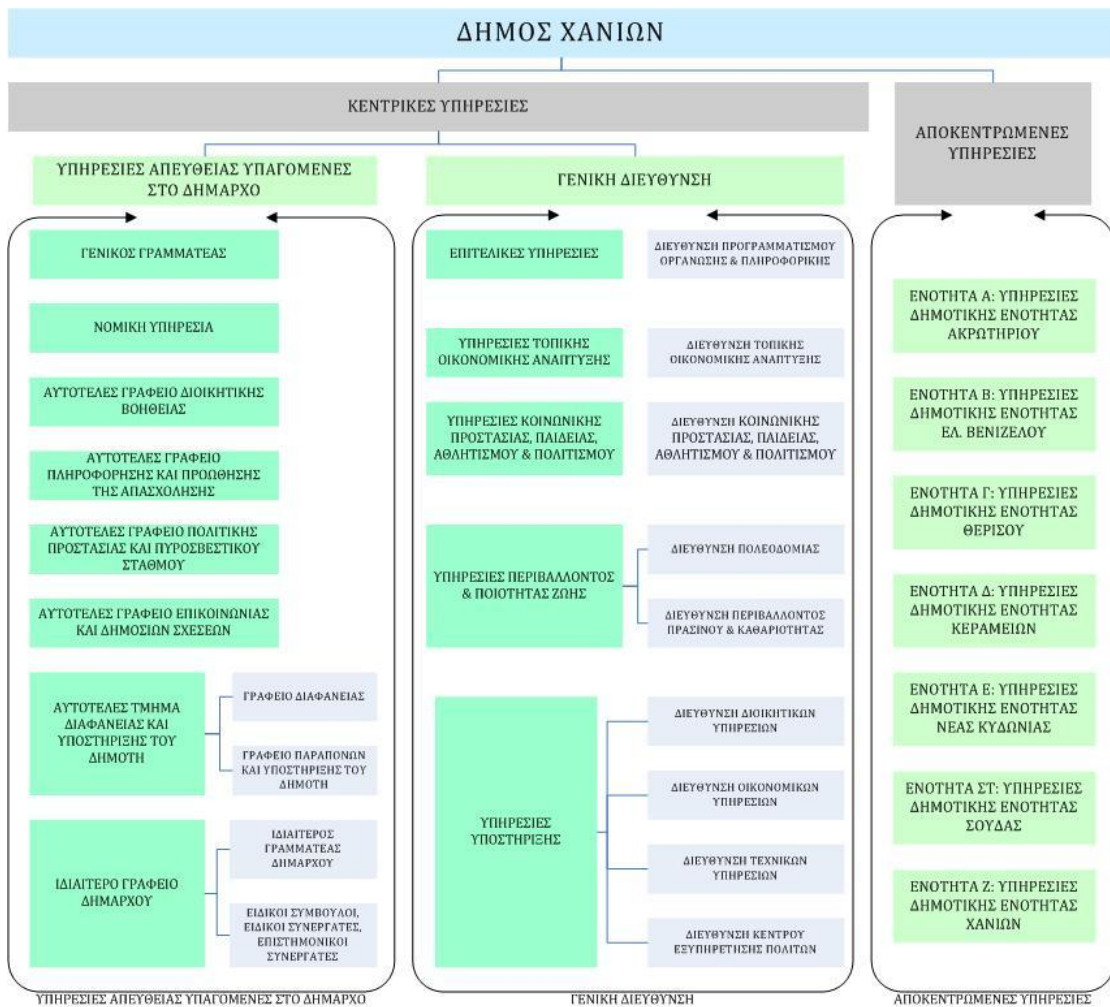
ΔΗΜΟΣ ΧΑΝΙΩΝ

ΚΕΝΤΡΙΚΕΣ ΥΠΗΡΕΣΙΕΣ

ΑΠΟΚΕΝΤΡΩΜΕΝΕΣ ΥΠΗΡΕΣΙΕΣ

ΥΠΗΡΕΣΙΕΣ ΑΠΕΥΘΕΙΑΣ ΥΠΑΓΟΜΕΝΕΣ ΣΤΟ ΔΗΜΑΡΧΟ

ΓΕΝΙΚΗ ΔΙΕΥΘΥΝΣΗ

ΓΕΝΙΚΟΣ ΓΡΑΜΜΑΤΕΑΣ

ΝΟΜΙΚΗ ΥΠΗΡΕΣΙΑ

ΑΥΤΟΤΕΛΕΣ ΓΡΑΦΕΙΟ ΔΙΟΙΚΗΤΙΚΗΣ ΒΟΗΘΕΙΑΣ

ΑΥΤΟΤΕΛΕΣ ΓΡΑΦΕΙΟ ΠΛΗΡΟΦΟΡΗΣΗΣ ΚΑΙ ΠΡΟΩΘΗΣΗΣ ΤΗΣ ΑΠΑΣΧΟΛΗΣΗΣ

ΑΥΤΟΤΕΛΕΣ ΓΡΑΦΕΙΟ ΠΟΛΙΤΙΚΗΣ ΠΡΟΣΤΑΣΙΑΣ ΚΑΙ ΠΥΡΟΣΒΕΣΤΙΚΟΥ ΣΤΑΘΜΟΥ

ΑΥΤΟΤΕΛΕΣ ΓΡΑΦΕΙΟ ΕΠΙΚΟΙΝΩΝΙΑΣ ΚΑΙ ΔΗΜΟΣΙΩΝ ΣΧΕΣΕΩΝ

ΑΥΤΟΤΕΛΕΣ ΤΜΗΜΑ ΔΙΑΦΑΝΕΙΑΣ ΚΑΙ ΥΠΟΣΤΗΡΙΞΗΣ ΤΟΥ ΔΗΜΟΤΗ

ΓΡΑΦΕΙΟ ΔΙΑΦΑΝΕΙΑΣ

ΓΡΑΦΕΙΟ ΠΑΡΑΠΟΝΩΝ ΚΑΙ ΥΠΟΣΤΗΡΙΞΗΣ ΤΟΥ ΔΗΜΟΤΗ

ΙΔΙΑΙΤΕΡΟ ΓΡΑΦΕΙΟ ΔΗΜΑΡΧΟΥ

ΙΔΙΑΙΤΕΡΟΣ ΓΡΑΜΜΑΤΕΑΣ ΔΗΜΑΡΧΟΥ

ΕΙΔΙΚΟΙ ΣΥΜΒΟΥΛΟΙ, ΕΙΔΙΚΟΙ ΣΥΝΕΡΓΑΤΕΣ, ΕΠΙΣΤΗΜΟΝΙΚΟΙ ΣΥΝΕΡΓΑΤΕΣ

ΥΠΗΡΕΣΙΕΣ ΑΠΕΥΘΕΙΑΣ ΥΠΑΓΟΜΕΝΕΣ ΣΤΟ ΔΗΜΑΡΧΟ

ΕΠΙΤΕΛΙΚΕΣ ΥΠΗΡΕΣΙΕΣ

ΔΙΕΥΘΥΝΣΗ ΠΡΟΓΡΑΜΜΑΤΙΣΜΟΥ ΟΡΓΑΝΩΣΗΣ & ΠΛΗΡΟΦΟΡΙΚΗΣ

ΥΠΗΡΕΣΙΕΣ ΤΟΠΙΚΗΣ ΟΙΚΟΝΟΜΙΚΗΣ ΑΝΑΠΤΥΞΗΣ

ΔΙΕΥΘΥΝΣΗ ΤΟΠΙΚΗΣ ΟΙΚΟΝΟΜΙΚΗΣ ΑΝΑΠΤΥΞΗΣ

ΥΠΗΡΕΣΙΕΣ ΚΟΙΝΩΝΙΚΗΣ ΠΡΟΣΤΑΣΙΑΣ, ΠΑΙΔΕΙΑΣ, ΑΘΛΗΤΙΣΜΟΥ & ΠΟΛΙΤΙΣΜΟΥ

ΔΙΕΥΘΥΝΣΗ ΚΟΙΝΩΝΙΚΗΣ ΠΡΟΣΤΑΣΙΑΣ, ΠΑΙΔΕΙΑΣ, ΑΘΛΗΤΙΣΜΟΥ & ΠΟΛΙΤΙΣΜΟΥ

ΥΠΗΡΕΣΙΕΣ ΠΕΡΙΒΑΛΛΟΝΤΟΣ & ΠΟΙΟΤΗΤΑΣ ΖΩΗΣ

ΔΙΕΥΘΥΝΣΗ ΠΟΛΕΟΔΟΜΙΑΣ

ΔΙΕΥΘΥΝΣΗ ΠΕΡΙΒΑΛΛΟΝΤΟΣ ΠΡΑΣΙΝΟΥ & ΚΑΘΑΡΙΟΤΗΤΑΣ

ΥΠΗΡΕΣΙΕΣ ΥΠΟΣΤΗΡΙΞΗΣ

ΔΙΕΥΘΥΝΣΗ ΔΙΟΙΚΗΤΙΚΩΝ ΥΠΗΡΕΣΙΩΝ

ΔΙΕΥΘΥΝΣΗ ΟΙΚΟΝΟΜΙΚΩΝ ΥΠΗΡΕΣΙΩΝ

ΔΙΕΥΘΥΝΣΗ ΤΕΧΝΙΚΩΝ ΥΠΗΡΕΣΙΩΝ

ΔΙΕΥΘΥΝΣΗ ΚΕΝΤΡΟΥ ΕΞΥΠΗΡΕΤΗΣΗΣ ΠΟΛΙΤΩΝ

ΓΕΝΙΚΗ ΔΙΕΥΘΥΝΣΗ

ΕΝΟΤΗΤΑ Α: ΥΠΗΡΕΣΙΕΣ ΔΗΜΟΤΙΚΗΣ ΕΝΟΤΗΤΑΣ ΑΚΡΩΤΗΡΙΟΥ

ΕΝΟΤΗΤΑ Β: ΥΠΗΡΕΣΙΕΣ ΔΗΜΟΤΙΚΗΣ ΕΝΟΤΗΤΑΣ ΕΛ. ΒΕΝΙΖΕΛΟΥ

ΕΝΟΤΗΤΑ Γ: ΥΠΗΡΕΣΙΕΣ ΔΗΜΟΤΙΚΗΣ ΕΝΟΤΗΤΑΣ ΘΕΡΙΣΟΥ

ΕΝΟΤΗΤΑ Δ: ΥΠΗΡΕΣΙΕΣ ΔΗΜΟΤΙΚΗΣ ΕΝΟΤΗΤΑΣ ΚΕΡΑΜΕΙΩΝ

ΕΝΟΤΗΤΑ Ε: ΥΠΗΡΕΣΙΕΣ ΔΗΜΟΤΙΚΗΣ ΕΝΟΤΗΤΑΣ ΝΕΑΣ ΚΥΔΩΝΙΑΣ

ΕΝΟΤΗΤΑ ΣΤ: ΥΠΗΡΕΣΙΕΣ ΔΗΜΟΤΙΚΗΣ ΕΝΟΤΗΤΑΣ ΣΟΥΔΑΣ

ΕΝΟΤΗΤΑ Ζ: ΥΠΗΡΕΣΙΕΣ ΔΗΜΟΤΙΚΗΣ ΕΝΟΤΗΤΑΣ ΧΑΝΙΩΝ

ΑΠΟΚΕΝΤΡΩΜΕΝΕΣ ΥΠΗΡΕΣΙΕΣ